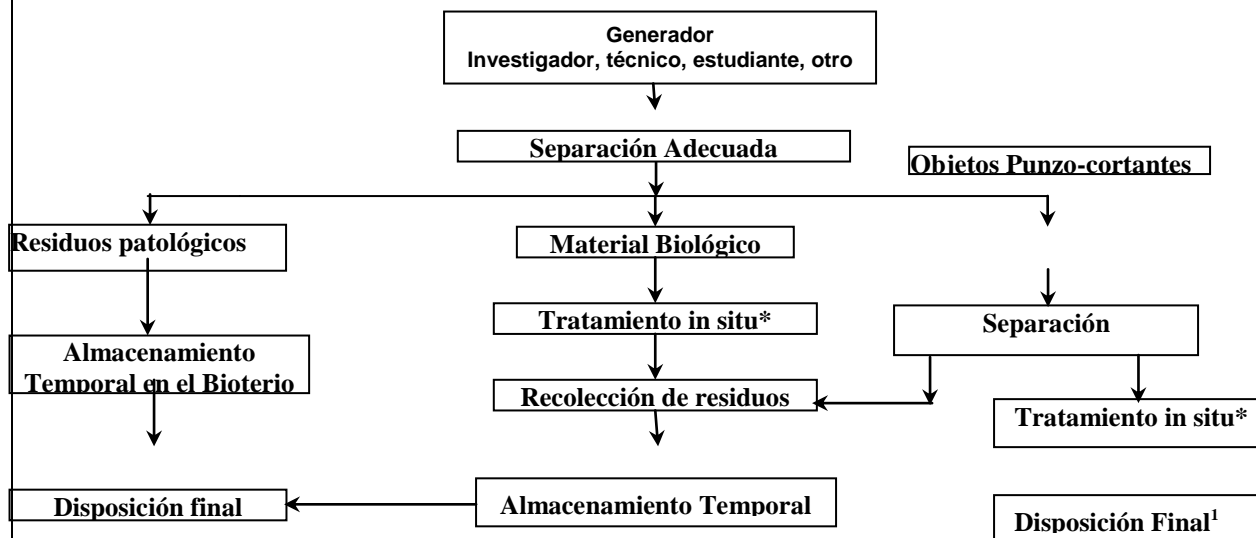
Generador
Investigador, técnico, estudiante, otro

Separación Adecuada

Objetos Punzo-cortantes

Residuos patológicos

Material Biológico

Tratamiento in situ*

Separación

Almacenamiento Temporal en el Bioterio

Recolección de residuos

Tratamiento in situ*

Disposición final

Almacenamiento Temporal

Disposición Final$^1$